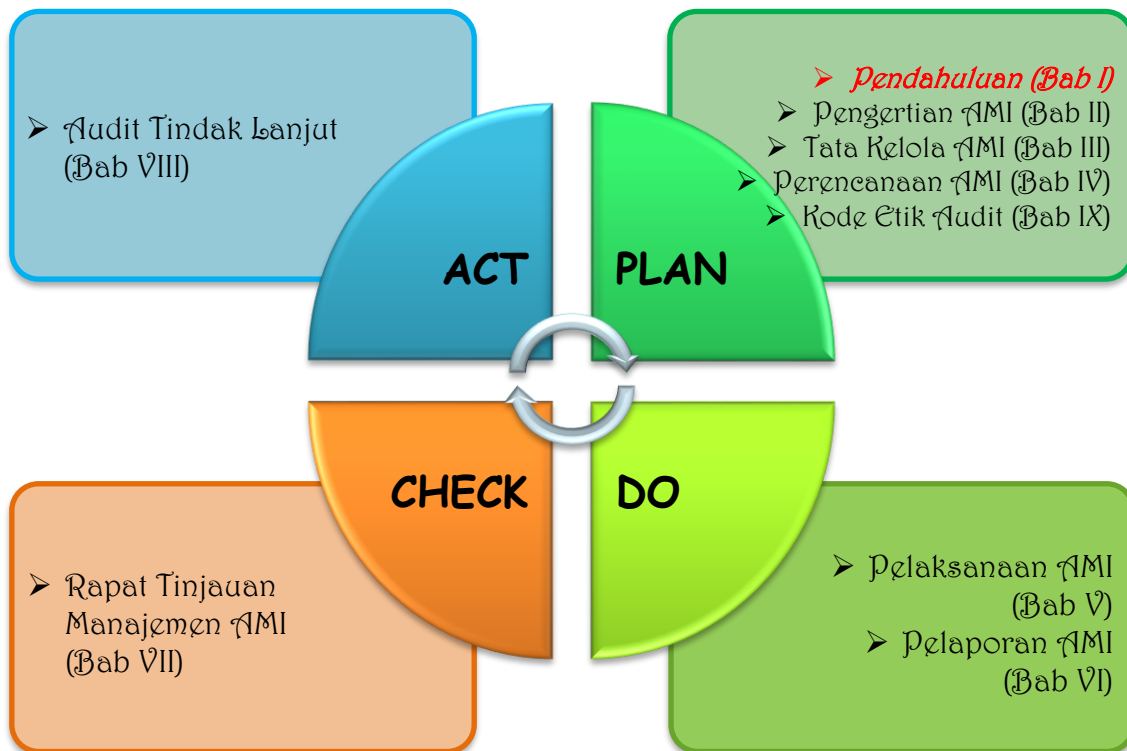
➢ Audit Tindak Lanjut (Bab VIII)

➢ Pendahuluan (Bab I)
➢ Pengertian AMI (Bab II)
➢ Tata Kelola AMI (Bab III)
➢ Perencanaan AMI (Bab IV)
➢ Kode Etik Audit (Bab IX)

ACT

PLAN

CHECK

DO

➢ Rapat Tinjauan Manajemen AMI (Bab VII)

➢ Pelaksanaan AMI (Bab V)
➢ Pelaporan AMI (Bab VI)